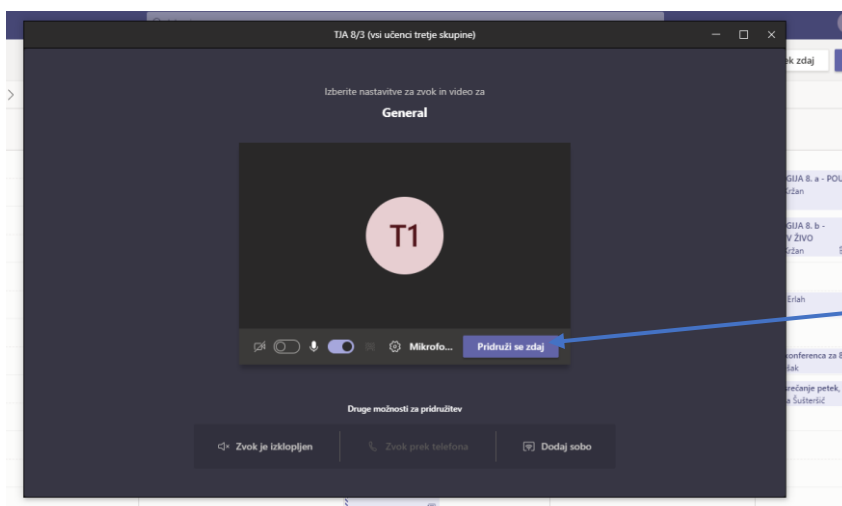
TJA 8/3 (vsi učenci tretje skupine)

Izberite nastavitve za zvok in video za

General

T1

Mikrofo...

Pridruži se zdaj

Druge možnosti za pridružitev

Zvok je izklopljen

Zvok prek telefona

Dodaj sobo

ek zdaj

GIJA 8. a - POU
ržan

GIJA 8. b -
V ŽIVO
ržan

Erlah

konferenca za 8
lak

srečanje petek,
a Šušteršič